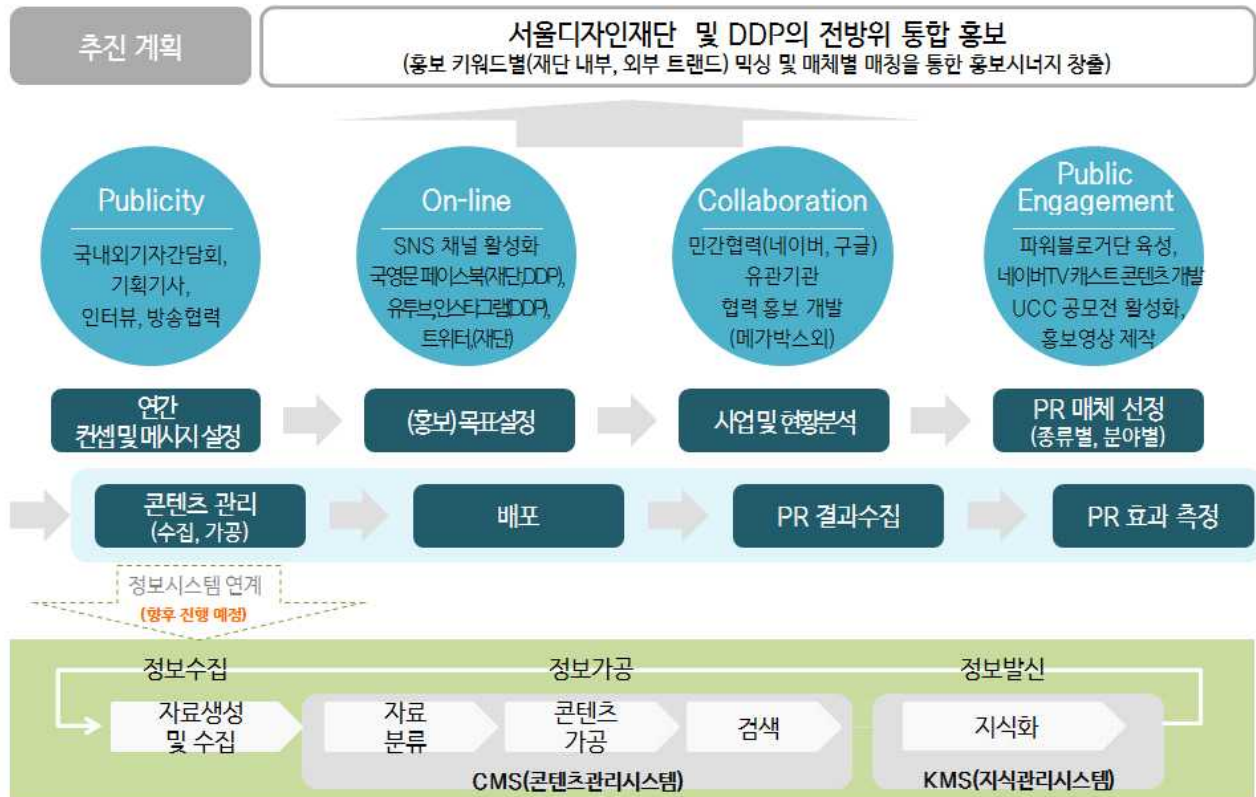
추진 계획

서울디자인재단 및 DDP의 전방위 통합 홍보
(홍보 키워드별(재단 내부, 외부 트랜드) 믹싱 및 매체별 매칭을 통한 홍보시너지 창출)

Publicity
국내외기자간담회, 기획기사, 인터뷰, 방송협력

On-line
SNS 채널 활성화
국영문 페이스북(재단,DDP), 유투브,인스타그램(DDP), 트위터(재단)

Collaboration
민간협력(네이버, 구글)
유관기관
협력 홍보 개발
(메가박스외)

Public Engagement
파워블로거단 육성, 네이버TV캐스트 콘텐츠 개발
UCC 공모전 활성화, 홍보영상 제작

연간 컨셉 및 메시지 설정

(홍보) 목표설정

사업 및 현황분석

PR 매체 선정
(종류별, 분야별)

콘텐츠 관리
(수집, 가공)

배포

PR 결과수집

PR 효과 측정

정보시스템 연계
(향후 진행 예정)

정보수집

정보가공

정보발신

자료생성 및 수집

자료 분류

콘텐츠 가공

검색

지식화

CMS(콘텐츠관리시스템)

KMS(지식관리시스템)